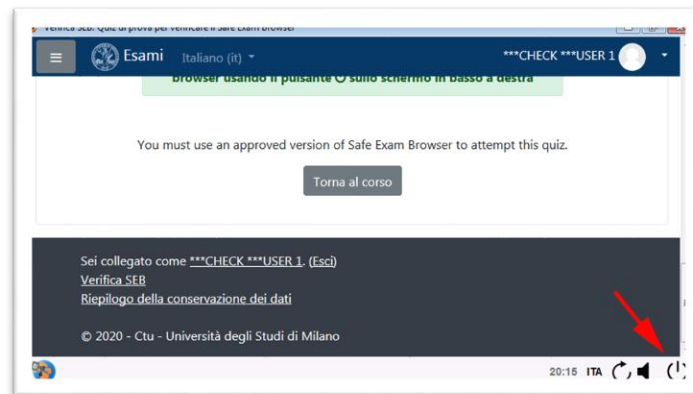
Verifica SEB: Quiz di prova per verificare il Safe Exam Browser

Esami Italiano (it)

***CHECK ***USER 1

browser usando il pulsante ⏻ sullo schermo in basso a destra

You must use an approved version of Safe Exam Browser to attempt this quiz.

Torna al corso

Sei collegato come ***CHECK ***USER 1. (Esci)
Verifica SEB
Riepilogo della conservazione dei dati

© 2020 - Ctu - Università degli Studi di Milano

20:15 ITA